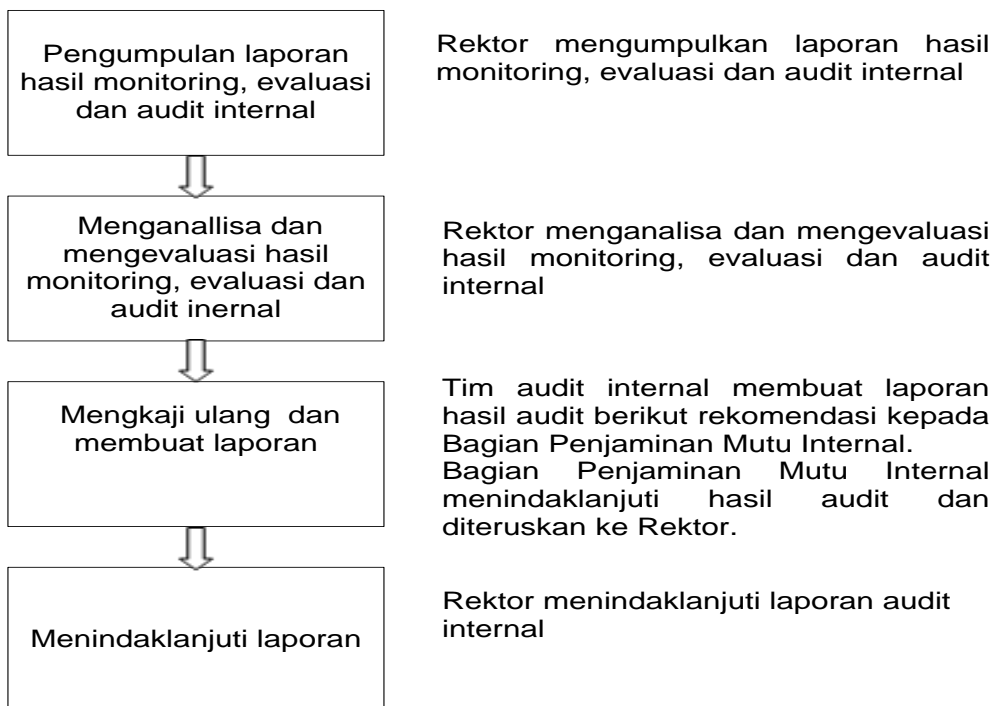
Pengumpulan laporan hasil monitoring, evaluasi dan audit internal

Rektor mengumpulkan laporan hasil monitoring, evaluasi dan audit internal

Menganallisa dan mengevaluasi hasil monitoring, evaluasi dan audit inernal

Rektor menganalisa dan mengevaluasi hasil monitoring, evaluasi dan audit internal

Mengkaji ulang dan membuat laporan

Tim audit internal membuat laporan hasil audit berikut rekomendasi kepada Bagian Penjaminan Mutu Internal.
Bagian Penjaminan Mutu Internal menindaklanjuti hasil audit dan diteruskan ke Rektor.

Menindaklanjuti laporan

Rektor menindaklanjuti laporan audit internal